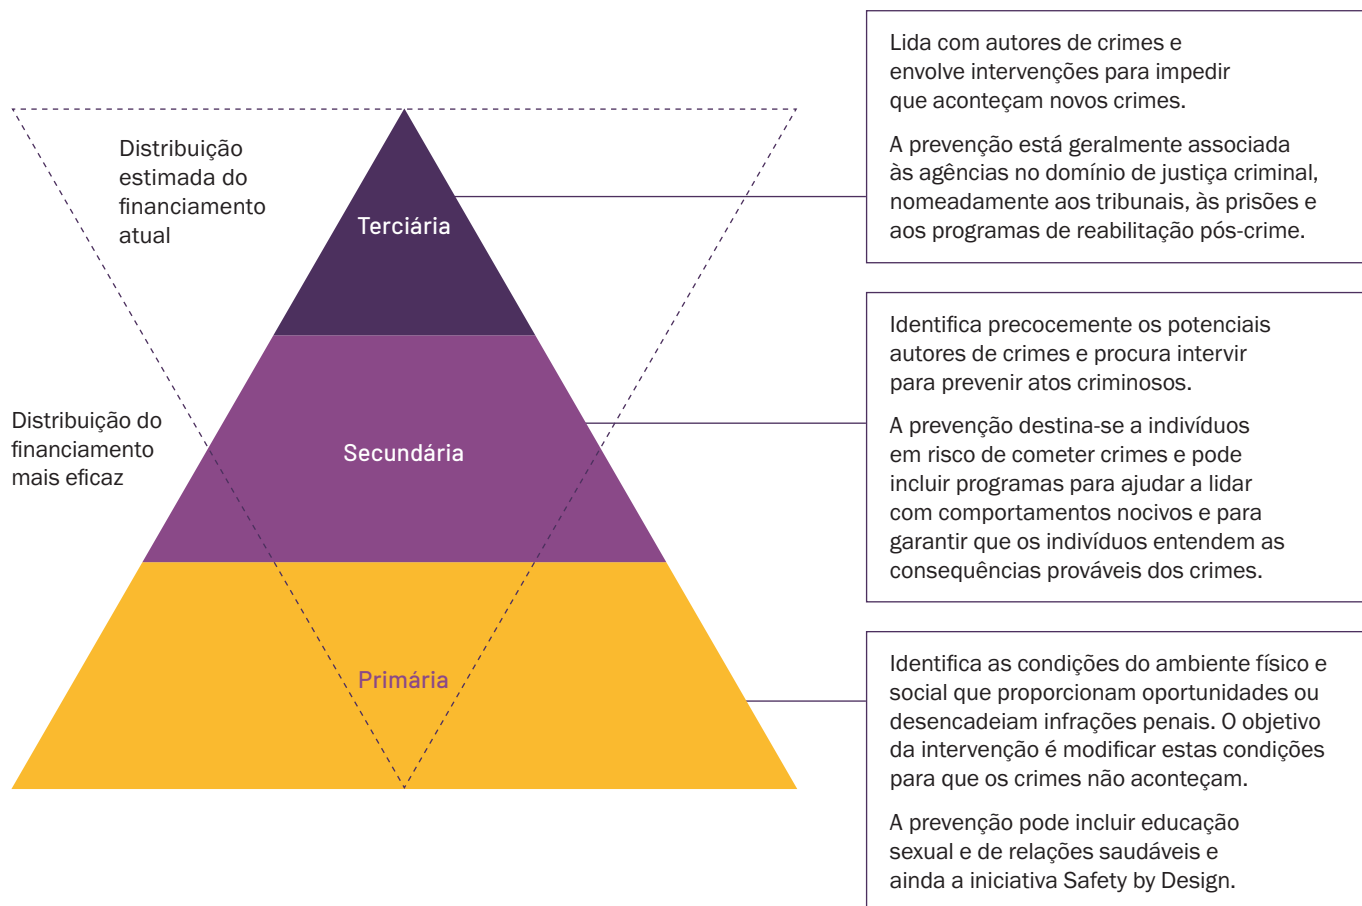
Distribuição estimada do financiamento atual

Distribuição do financiamento mais eficaz

Terciária

Secundária

Primária

Lida com autores de crimes e envolve intervenções para impedir que aconteçam novos crimes.

A prevenção está geralmente associada às agências no domínio de justiça criminal, nomeadamente aos tribunais, às prisões e aos programas de reabilitação pós-crime.

Identifica precocemente os potenciais autores de crimes e procura intervir para prevenir atos criminosos.

A prevenção destina-se a indivíduos em risco de cometer crimes e pode incluir programas para ajudar a lidar com comportamentos nocivos e para garantir que os indivíduos entendem as consequências prováveis dos crimes.

Identifica as condições do ambiente físico e social que proporcionam oportunidades ou desencadeiam infrações penais. O objetivo da intervenção é modificar estas condições para que os crimes não aconteçam.

A prevenção pode incluir educação sexual e de relações saudáveis e ainda a iniciativa Safety by Design.